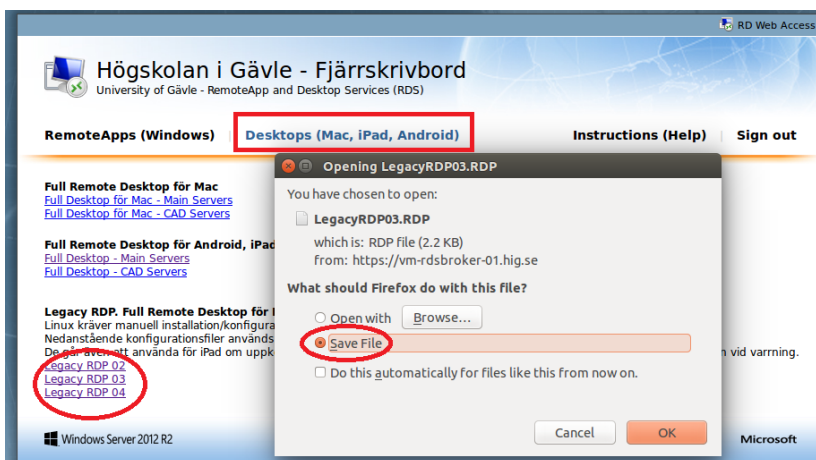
RD Web Access

Högskolan i Gävle - Fjärrskrivbord
University of Gävle - RemoteApp and Desktop Services (RDS)

RemoteApps (Windows) | Desktops (Mac, iPad, Android) | Instructions (Help) | Sign out

Full Remote Desktop för Mac
Full Desktop för Mac - Main Servers
Full Desktop för Mac - CAD Servers

Full Remote Desktop för Android, iPad
Full Desktop - Main Servers
Full Desktop - CAD Servers

Legacy RDP. Full Remote Desktop för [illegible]
Linux kräver manuell installation/konfigura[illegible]
Nedanstående konfigurationsfiler används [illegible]
Det går även att använda för iPad om uppk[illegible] n vid varning.
Legacy RDP 02
Legacy RDP 03
Legacy RDP 04

Windows Server 2012 R2 Microsoft

Opening LegacyRDP03.RDP
You have chosen to open:
LegacyRDP03.RDP
which is: RDP file (2.2 KB)
from: https://vm-rdsbroker-01.hig.se
What should Firefox do with this file?
Open with Browse...
Save File
Do this automatically for files like this from now on.
Cancel OK